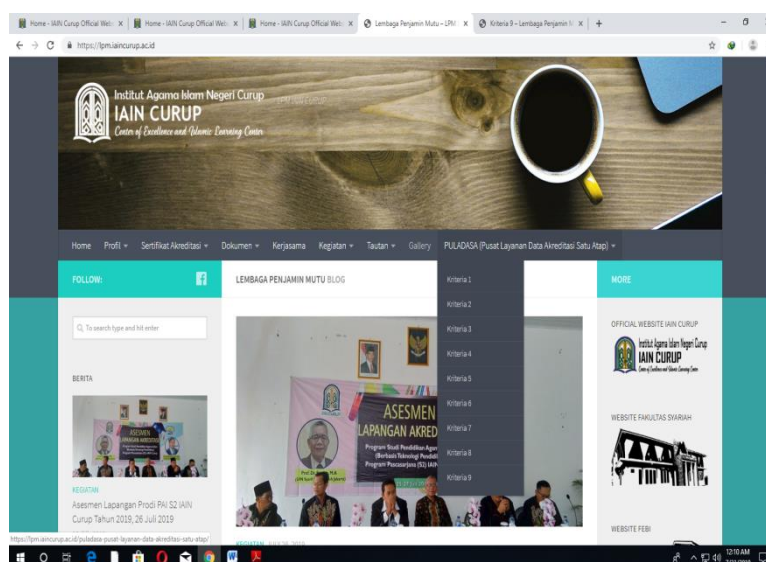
Home - IAIN Curup Official Web × | Home - IAIN Curup Official Web × | Home - IAIN Curup Official Web × | Lembaga Penjamin Mutu – LPM × | Kriteria 9 – Lembaga Penjamin M × | +

https://lpm.iaincurup.ac.id

Institut Agama Islam Negeri Curup
IAIN CURUP
Center of Excellence and Islamic Learning Center

Home | Profil | Sertifikat Akreditasi | Dokumen | Kerjasama | Kegiatan | Tautan | Gallery | PULADASA (Pusat Layanan Data Akreditasi Satu Atap)

FOLLOW:

LEMBAGA PENJAMIN MUTU BLOG

Kriteria 1
Kriteria 2
Kriteria 3
Kriteria 4
Kriteria 5
Kriteria 6
Kriteria 7
Kriteria 8
Kriteria 9

MORE

To search type and hit enter

BERITA

ASESMEN LAPANGAN AKRED

KEGIATAN

Asesmen Lapangan Prodi PAI S2 IAIN Curup Tahun 2019, 26 Juli 2019

ASESMEN LAPANGAN AKRED
Program Studi Pendidikan Agama
Program Pascasarjana (S2) IAIN

OFFICIAL WEBSITE IAIN CURUP
Institut Agama Islam Negeri Curup
IAIN CURUP

WEBSITE FAKULTAS SYARIAH

WEBSITE FEBI

https://lpm.iaincurup.ac.id/puladasa-pusat-layanan-data-akreditasi-satu-atap/

KEGIATAN

12:10 AM